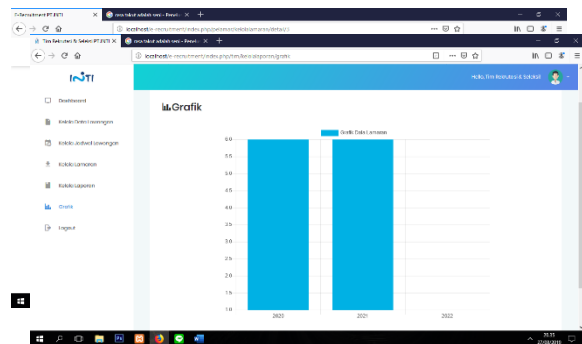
E-Recruitment PT.INTI | recruitment adalah cara - Penelu | +

localhost/e-recruitment/index.php/pelamar/kelola/lamaran/detail/...

Tim Seleksi & Seleksi PT.INTI | recruitment adalah cara - Penelu | +

localhost/e-recruitment/index.php/tim/kelola/laporan/grafik

INTI

Hello, Tim Rekrutasi & Seleksi

Dashboard

Kelola Detail lowongan

Kelola Jadwal lowongan

Kelola Lamaran

Kelola Laporan

Grafik

Logout

Grafik

Grafik Data Lamaran

6.0
5.5
5.0
4.5
4.0
3.5
3.0
2.5
2.0
1.5
1.0

2020
2021
2022

20:33
27/08/2019